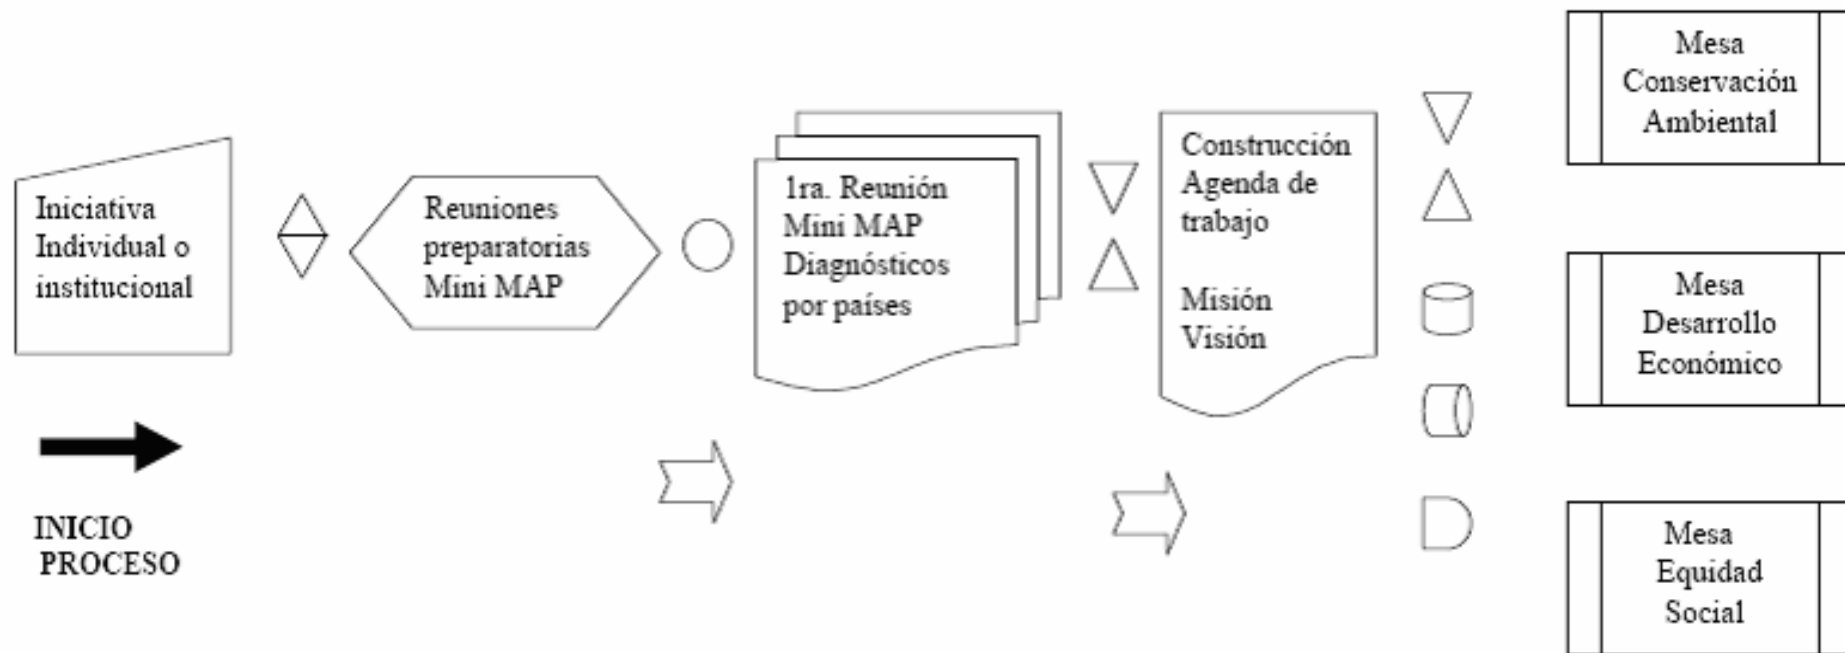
Iniciativa Individual o institucional

INICIO PROCESO

Reuniones preparatorias Mini MAP

1ra. Reunión Mini MAP Diagnósticos por países

Construcción Agenda de trabajo

Misión Visión

Mesa Conservación Ambiental

Mesa Desarrollo Económico

Mesa Equidad Social